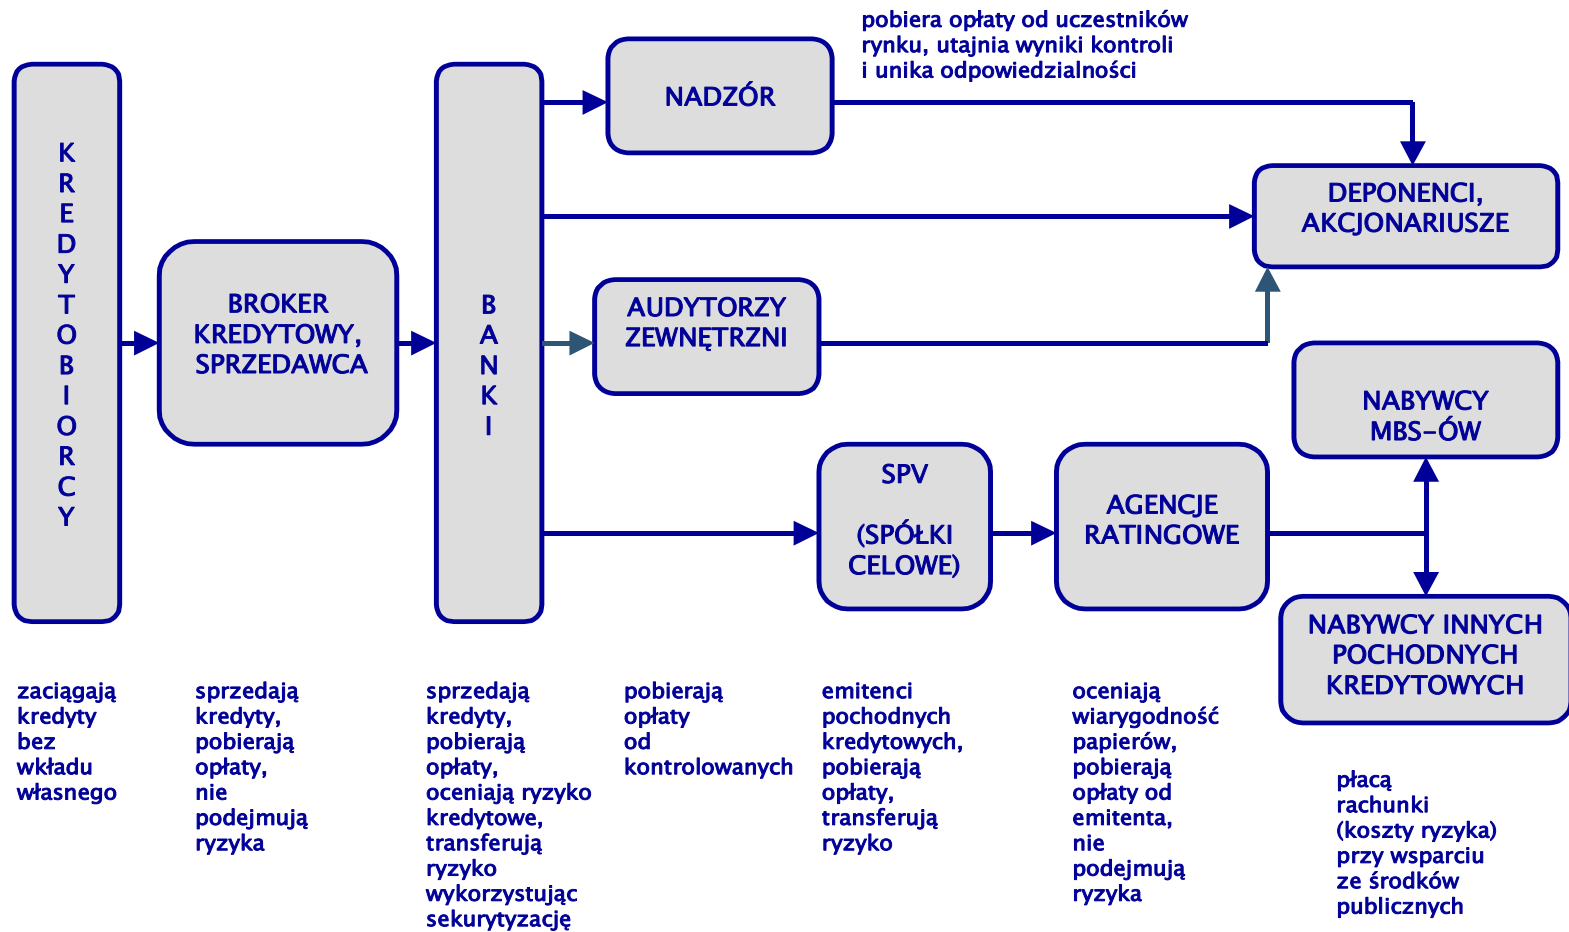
pobiera opłaty od uczestników rynku, utajnia wyniki kontroli i unika odpowiedzialności

KREDYTOBIORCY

BROKER KREDYTOWY, SPRZEDAWCA

BANKI

NADZÓR

DEPONENCI, AKCJONARIUSZE

AUDYTORZY ZEWNĘTRZNI

NABYWCY MBS–ÓW

SPV

(SPÓŁKI CELOWE)

AGENCJE RATINGOWE

NABYWCY INNYCH POCHODNYCH KREDYTOWYCH

zaciągają kredyty bez wkładu własnego

sprzedają kredyty, pobierają opłaty, nie podejmują ryzyka

sprzedają kredyty, pobierają opłaty, oceniają ryzyko kredytowe, transferują ryzyko wykorzystując sekurytyzację

pobierają opłaty od kontrolowanych

emitenci pochodnych kredytowych, pobierają opłaty, transferują ryzyko

oceniają wiarygodność papierów, pobierają opłaty od emitenta, nie podejmują ryzyka

płacą rachunki (koszty ryzyka) przy wsparciu ze środków publicznych